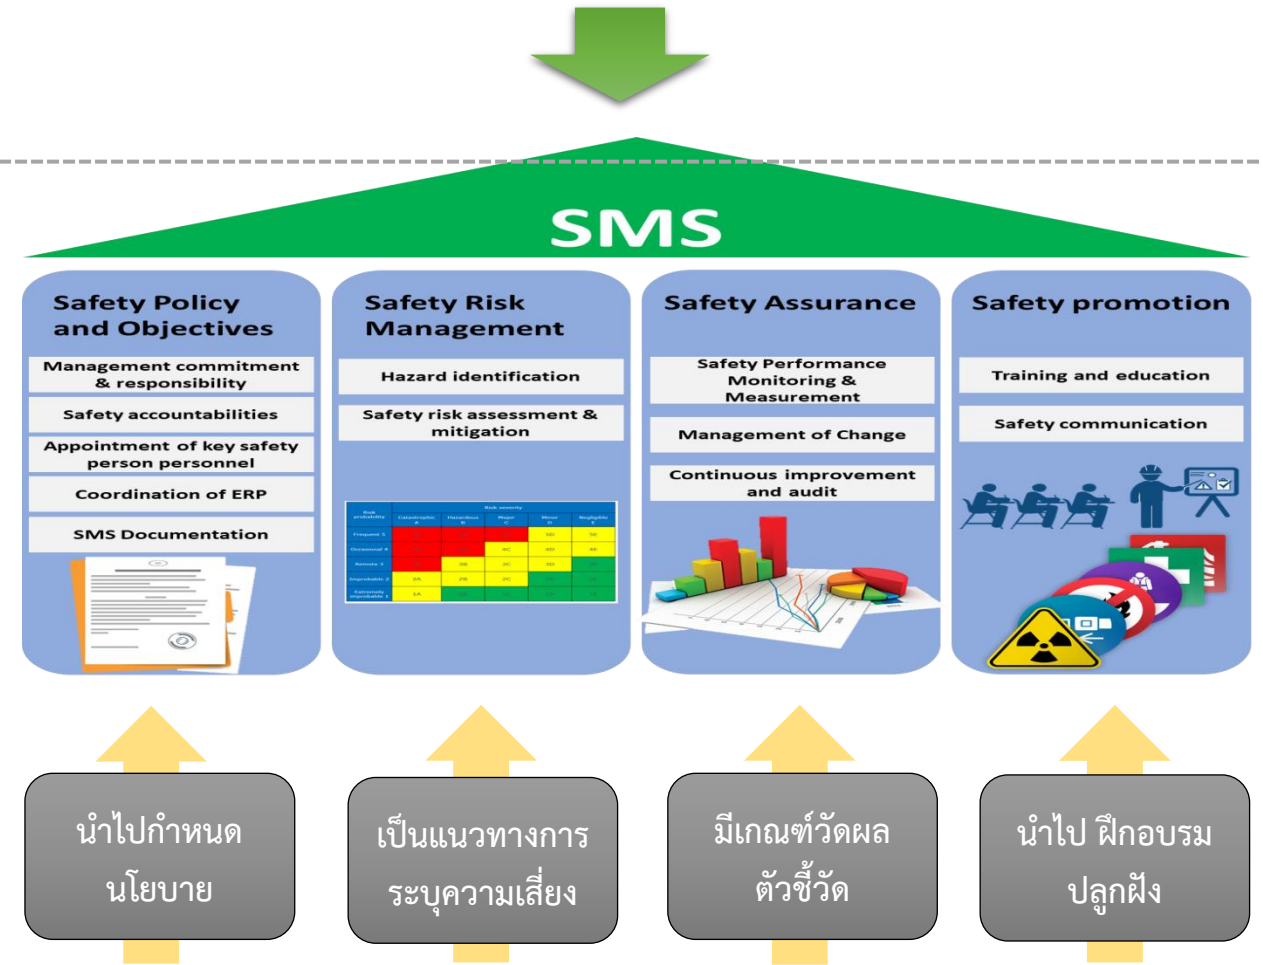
SMS

Safety Policy and Objectives

Management commitment & responsibility

Safety accountabilities

Appointment of key safety person personnel

Coordination of ERP

SMS Documentation

Safety Risk Management

Hazard identification

Safety risk assessment & mitigation

Safety Assurance

Safety Performance Monitoring & Measurement

Management of Change

Continuous improvement and audit

Safety promotion

Training and education

Safety communication

นำไปกำหนด นโยบาย

เป็นแนวทางการ ระบุความเสี่ยง

มีเกณฑ์วัดผล ตัวชี้วัด

นำไป ฝึกอบรม ปลูกฝัง